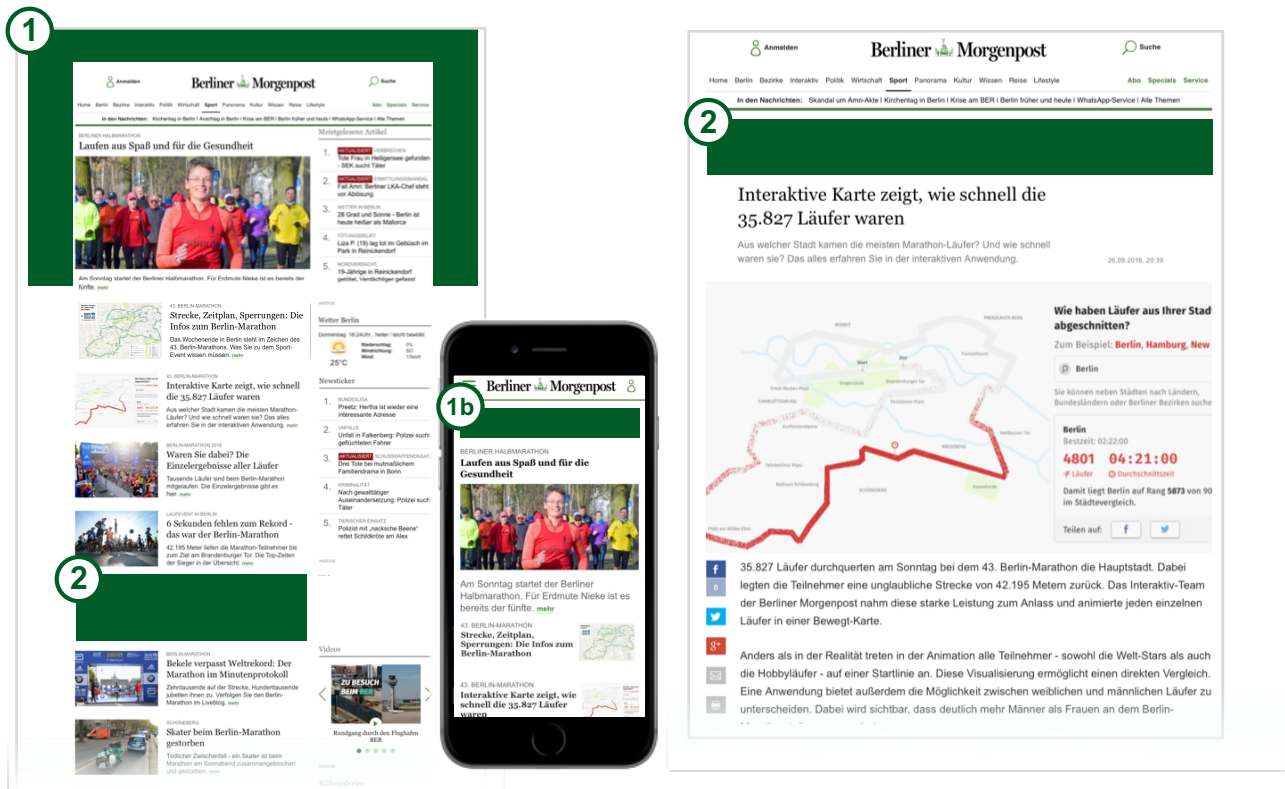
1

Anmelden
Berliner Morgenpost
Suche

Home Berlin Bezirke Interaktiv Politik Wirtschaft Sport Panorama Kultur Wissen Reise Lifestyle
Abo Specials Service

In den Nachrichten: Kirchentag in Berlin | Anschlag in Berlin | Krise am BER | Berlin früher und heute | WhatsApp-Service | Alle Themen

BERLINER HALBMARATHON
Laufen aus Spaß und für die Gesundheit

Am Sonntag startet der Berliner Halbmarathon. Für Erdmute Nieke ist es bereits der fünfte. mehr

Meistgelesene Artikel

1. AKTUALISIERT VERBRECHEN
Tote Frau in Heiligensee gefunden - SEK sucht Täter

2. AKTUALISIERT ERMITTLUNGSSKANDAL
Fall Amri: Berliner LKA-Chef steht vor Ablösung

3. WETTER IN BERLIN
28 Grad und Sonne - Berlin ist heute heißer als Mallorca

4. TÖTUNGSDELIKT
Liza P. (19) lag tot im Gebüsch im Park in Reinickendorf

5. MORDVERDACHT
19-Jährige in Reinickendorf getötet, Verdächtiger gefasst

43. BERLIN-MARATHON
Strecke, Zeitplan, Sperrungen: Die Infos zum Berlin-Marathon
Das Wochenende in Berlin steht im Zeichen des 43. Berlin-Marathons. Was Sie zu dem Sport-Event wissen müssen. mehr

43. BERLIN-MARATHON
Interaktive Karte zeigt, wie schnell die 35.827 Läufer waren
Aus welcher Stadt kamen die meisten Marathon-Läufer? Und wie schnell waren sie? Das alles erfahren Sie in der interaktiven Anwendung. mehr

BERLIN-MARATHON 2016
Waren Sie dabei? Die Einzelergebnisse aller Läufer
Tausende Läufer sind beim Berlin-Marathon mitgelaufen. Die Einzelergebnisse gibt es hier. mehr

LAUFEVENT IN BERLIN
6 Sekunden fehlen zum Rekord - das war der Berlin-Marathon
42.195 Meter liefen die Marathon-Teilnehmer bis zum Ziel am Brandenburger Tor. Die Top-Zeilen der Sieger in der Übersicht. mehr

2

BERLIN-MARATHON
Bekele verpasst Weltrekord: Der Marathon im Minutenprotokoll
Zehntausende auf der Strecke, Hunderttausende jubelten ihnen zu. Verfolgen Sie den Berlin-Marathon im Liveblog. mehr

SCHÖNEBERG
Skater beim Berlin-Marathon gestorben
Tödlicher Zwischenfall - ein Skater ist beim Marathon am Sonnabend zusammengebrochen und gestorben. mehr

ANZEIGE
Wetter Berlin
Donnerstag 18.24Uhr, heiter / leicht bewölkt
25°C
Niederschlag: 0%
Windrichtung: SO
Wind: 17km/h

Newsticker
1. BUNDESLIGA
Preetz: Hertha ist wieder eine interessante Adresse
2. UNFÄLLE
Unfall in Falkenberg: Polizei sucht geflüchteten Fahrer
3. AKTUALISIERT SCHUSSWAFFENEINSATZ
Drei Tote bei mutmaßlichem Familiendrama in Bonn
4. KRIMINALITÄT
Nach gewalttätiger Auseinandersetzung: Polizei sucht Täter
5. TIERISCHER EINSATZ
Polizist mit „nacksche Beene" rettet Schildkröte am Alex

Videos
ZU BESUCH BEIM BER
Rundgang durch den Flughafen BER

Bilderstrecken

Berliner Morgenpost
1b
BERLINER HALBMARATHON
Laufen aus Spaß und für die Gesundheit
Am Sonntag startet der Berliner Halbmarathon. Für Erdmute Nieke ist es bereits der fünfte. mehr
43. BERLIN-MARATHON
Strecke, Zeitplan, Sperrungen: Die Infos zum Berlin-Marathon
43. BERLIN-MARATHON
Interaktive Karte zeigt, wie schnell die 35.827 Läufer waren

Anmelden
Berliner Morgenpost
Suche
Home Berlin Bezirke Interaktiv Politik Wirtschaft Sport Panorama Kultur Wissen Reise Lifestyle
Abo Specials Service
In den Nachrichten: Skandal um Amri-Akte | Kirchentag in Berlin | Krise am BER | Berlin früher und heute | WhatsApp-Service | Alle Themen

2

Interaktive Karte zeigt, wie schnell die 35.827 Läufer waren
Aus welcher Stadt kamen die meisten Marathon-Läufer? Und wie schnell waren sie? Das alles erfahren Sie in der interaktiven Anwendung.
26.09.2016, 20:39

Wie haben Läufer aus Ihrer Stad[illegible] abgeschnitten?
Zum Beispiel: Berlin, Hamburg, New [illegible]
Berlin
Sie können neben Städten nach Ländern, Bundesländern oder Berliner Bezirken such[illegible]
Berlin
Bestzeit: 02:22:00
4801 04:21:00
Läufer Durchschnittszeit
Damit liegt Berlin auf Rang 5873 von 90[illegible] im Städtevergleich.
Teilen auf:

35.827 Läufer durchquerten am Sonntag bei dem 43. Berlin-Marathon die Hauptstadt. Dabei legten die Teilnehmer eine unglaubliche Strecke von 42.195 Metern zurück. Das Interaktiv-Team der Berliner Morgenpost nahm diese starke Leistung zum Anlass und animierte jeden einzelnen Läufer in einer Bewegt-Karte.

Anders als in der Realität treten in der Animation alle Teilnehmer - sowohl die Welt-Stars als auch die Hobbyläufer - auf einer Startlinie an. Diese Visualisierung ermöglicht einen direkten Vergleich. Eine Anwendung bietet außerdem die Möglichkeit zwischen weiblichen und männlichen Läufer zu unterscheiden. Dabei wird sichtbar, dass deutlich mehr Männer als Frauen an dem Berlin-